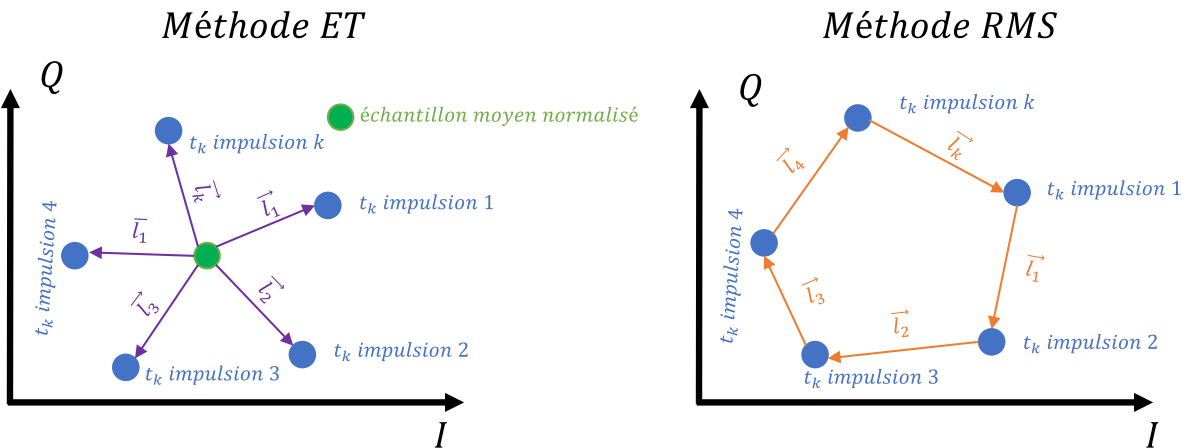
Méthode ET

Méthode RMS

$Q$

échantillon moyen normalisé

$t_k$ impulsion k

$\vec{l_k}$

$\vec{l_1}$

$t_k$ impulsion 1

$\vec{l_1}$

$t_k$ impulsion 4

$\vec{l_3}$

$\vec{l_2}$

$t_k$ impulsion 2

$t_k$ impulsion 3

$I$

$Q$

$t_k$ impulsion k

$\vec{l_4}$

$\vec{l_k}$

$t_k$ impulsion 1

$t_k$ impulsion 4

$\vec{l_1}$

$\vec{l_3}$

$\vec{l_2}$

$t_k$ impulsion 2

$t_k$ impulsion 3

$I$